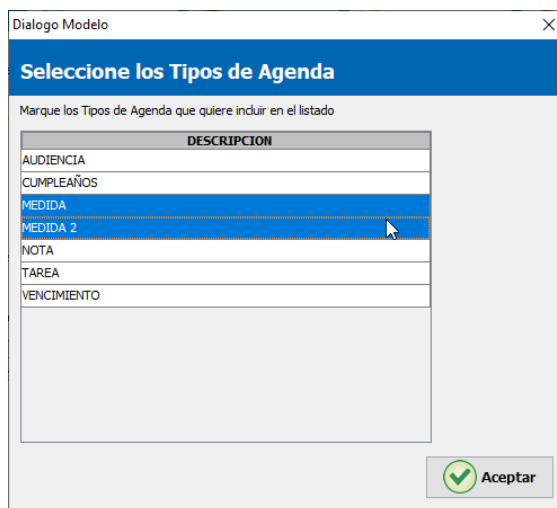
Dialogo Modelo

X

Seleccione los Tipos de Agenda

Marque los Tipos de Agenda que quiere incluir en el listado

| DESCRIPCION |
|---|
| AUDIENCIA |
| CUMPLEAÑOS |
| MEDIDA |
| MEDIDA 2 |
| NOTA |
| TAREA |
| VENCIMIENTO |

Aceptar